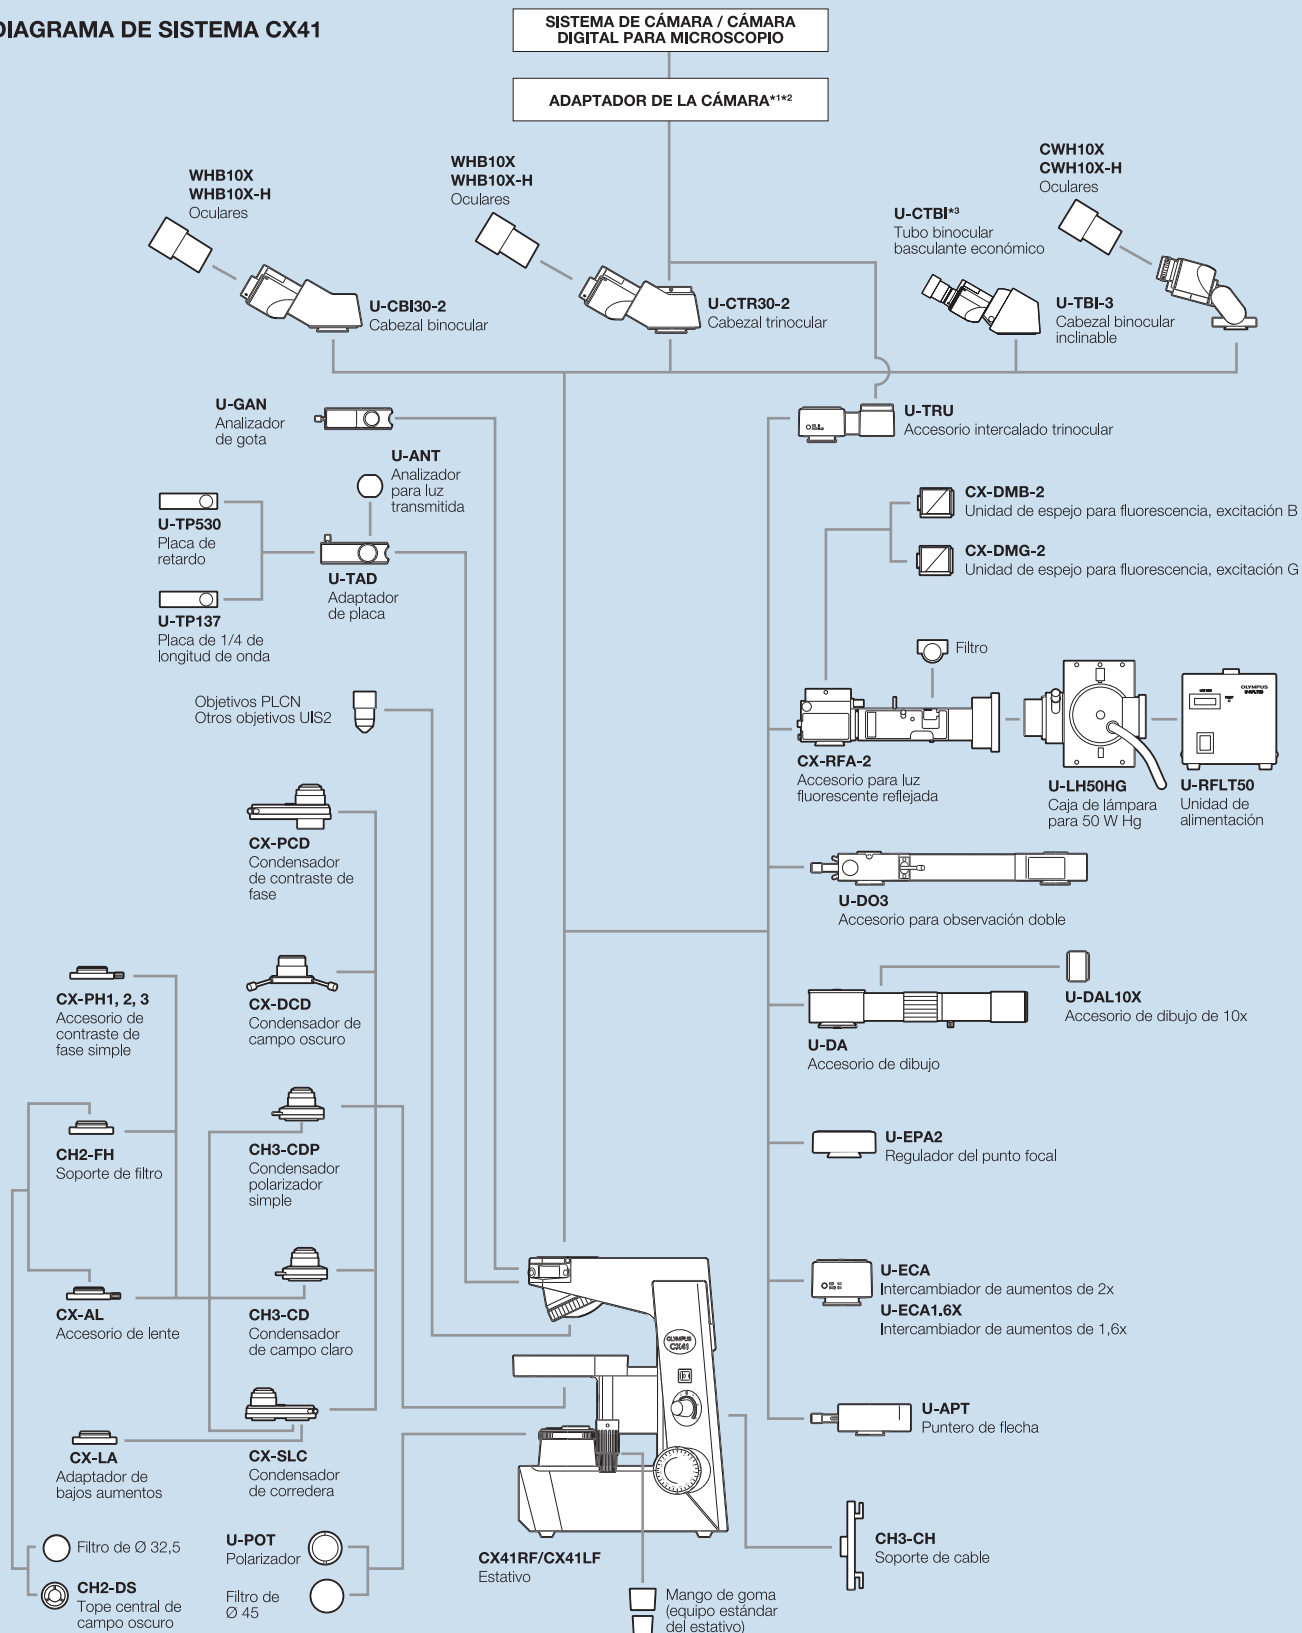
IAGRAMA DE SISTEMA CX41

SISTEMA DE CÁMARA / CÁMARA DIGITAL PARA MICROSCOPIO

ADAPTADOR DE LA CÁMARA*1*2

WHB10X
WHB10X-H
Oculares

WHB10X
WHB10X-H
Oculares

CWH10X
CWH10X-H
Oculares

U-CTBI*3
Tubo binocular basculante económico

U-CBI30-2
Cabezal binocular

U-CTR30-2
Cabezal trinocular

U-TBI-3
Cabezal binocular inclinable

U-GAN
Analizador de gota

U-TRU
Accesorio intercalado trinocular

U-ANT
Analizador para luz transmitida

CX-DMB-2
Unidad de espejo para fluorescencia, excitación B

U-TP530
Placa de retardo

U-TAD
Adaptador de placa

CX-DMG-2
Unidad de espejo para fluorescencia, excitación G

U-TP137
Placa de 1/4 de longitud de onda

Filtro

Objetivos PLCN
Otros objetivos UIS2

CX-RFA-2
Accesorio para luz fluorescente reflejada

U-LH50HG
Caja de lámpara para 50 W Hg

U-RFLT50
Unidad de alimentación

CX-PCD
Condensador de contraste de fase

U-DO3
Accesorio para observación doble

CX-PH1, 2, 3
Accesorio de contraste de fase simple

CX-DCD
Condensador de campo oscuro

U-DAL10X
Accesorio de dibujo de 10x

U-DA
Accesorio de dibujo

CH2-FH
Soporte de filtro

CH3-CDP
Condensador polarizador simple

U-EPA2
Regulador del punto focal

CX-AL
Accesorio de lente

CH3-CD
Condensador de campo claro

U-ECA
Intercambiador de aumentos de 2x
U-ECA1.6X
Intercambiador de aumentos de 1,6x

CX-LA
Adaptador de bajos aumentos

CX-SLC
Condensador de corredera

U-APT
Puntero de flecha

Filtro de Ø 32,5

U-POT
Polarizador

CX41RF/CX41LF
Estativo

CH3-CH
Soporte de cable

CH2-DS
Tope central de campo oscuro

Filtro de Ø 45

Mango de goma (equipo estándar del estativo)